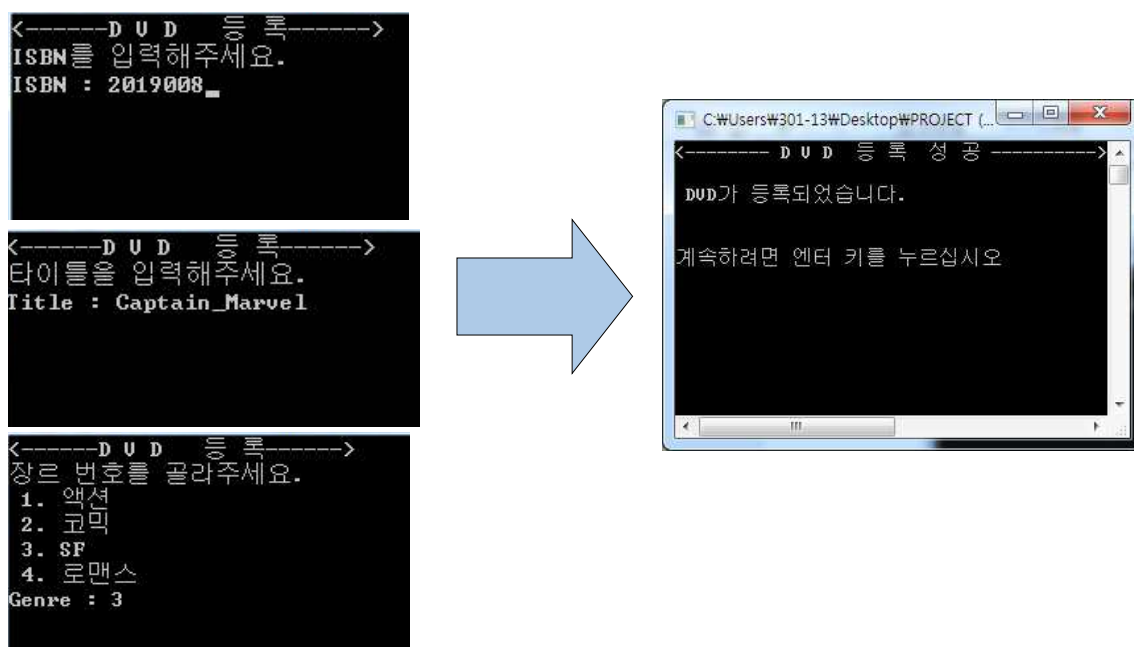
<------D V D 등 록------>
ISBN를 입력해주세요.
ISBN : 2019008_

<------D V D 등 록------>
타이틀을 입력해주세요.
Title : Captain_Marvel

<------D V D 등 록------>
장르 번호를 골라주세요.
1. 액션
2. 코믹
3. SF
4. 로맨스
Genre : 3

C:₩Users₩301-13₩Desktop₩PROJECT (...

<-------- D V D 등 록 성 공 -------->

DVD가 등록되었습니다.

계속하려면 엔터 키를 누르십시오